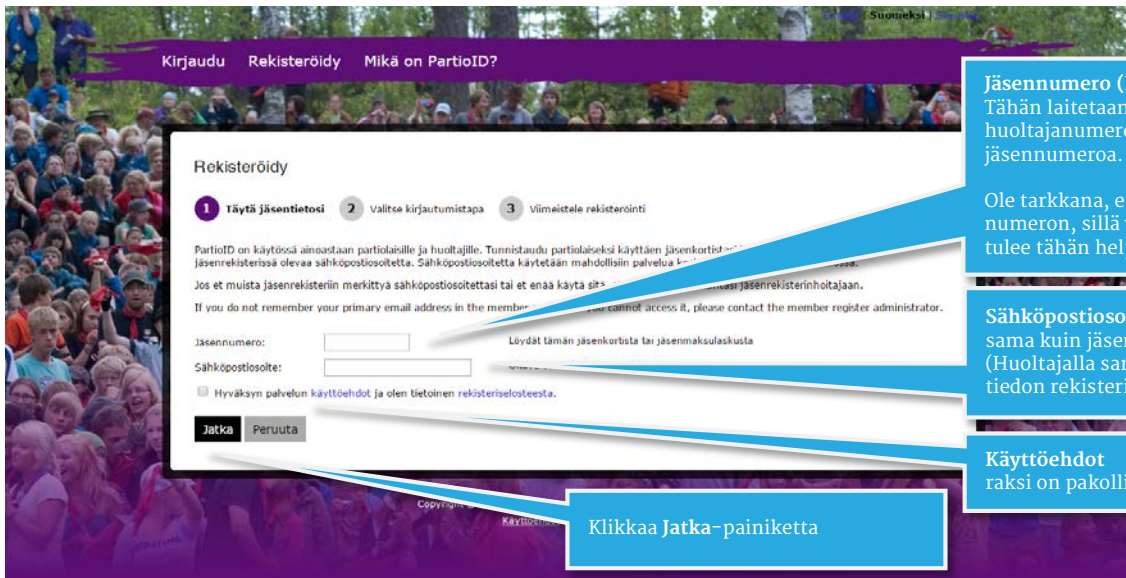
English | Suomeksi | Svenska

Kirjaudu Rekisteröidy Mikä on PartioID?

Rekisteröidy

1 Täytä jäsentietosi 2 Valitse kirjautumistapa 3 Viimeistele rekisteröinti

PartioID on käytössä ainoastaan partiolaisille ja huoltajille. Tunnistaudu partiolaiseksi käyttäen jäsenkortistasi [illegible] jäsenrekisterissä olevaa sähköpostiosoitetta. Sähköpostiosoitetta käytetään mahdollisiin palvelua k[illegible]

Jos et muista jäsenrekisteriin merkittyä sähköpostiosoitettasi tai et enää käytä sitä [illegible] jäsenrekisterinhoitajaan.

If you do not remember your primary email address in the member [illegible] cannot access it, please contact the member register administrator.

Jäsennumero:

Löydät tämän jäsenkortista tai jäsenmaksulaskusta

Sähköpostiosoite:

Hyväksyn palvelun käyttöehdot ja olen tietoinen rekisteriselosteesta.

Jatka Peruuta

Copyright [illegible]

Käyttöehdot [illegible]

Jäsennumero (
Tähän laitetaan
huoltajanumero
jäsennumeroa.

Ole tarkkana, e
numeron, sillä
tulee tähän hel

Sähköpostioso
sama kuin jäser
(Huoltajalla sa
tiedon rekisteri

Käyttöehdot
raksi on pakolli

Klikkaa Jatka-painiketta